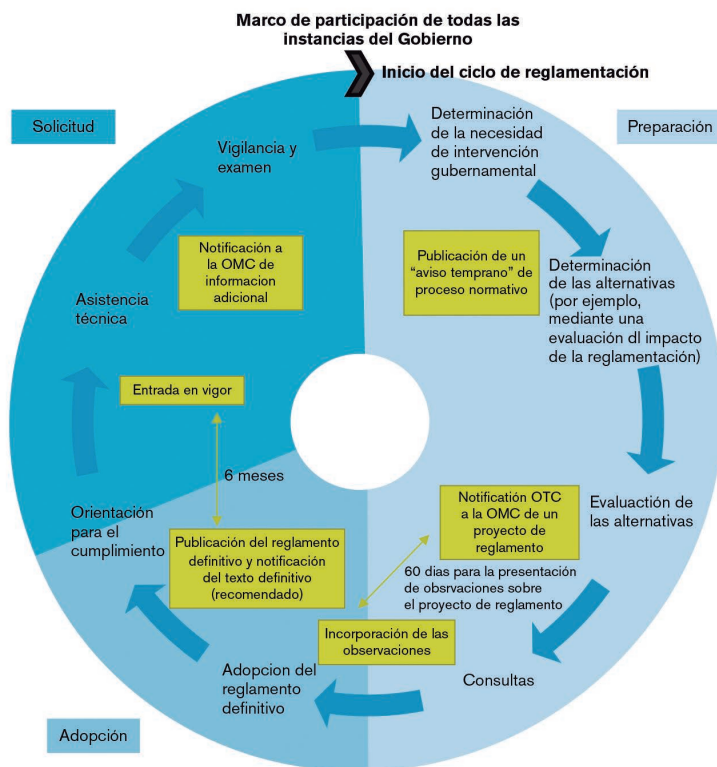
Marco de participación de todas las instancias del Gobierno

Inicio del ciclo de reglamentación

Solicitud

Preparación

Vigilancia y examen

Determinación de la necesidad de intervención gubernamental

Notificación a la OMC de informacion adicional

Publicación de un "aviso temprano" de proceso normativo

Determinación de las alternativas (por ejemplo, mediante una evaluación dl impacto de la reglamentación)

Asistencia técnica

Entrada en vigor

6 meses

Orientación para el cumplimiento

Notificatión OTC a la OMC de un proyecto de reglamento

Evaluactión de las alternativas

Publicación del reglamento definitivo y notificación del texto definitivo (recomendado)

60 dias para la presentación de obsrvaciones sobre el proyecto de reglamento

Incorporación de las observaciones

Adopcion del reglamento definitivo

Consultas

Adopción